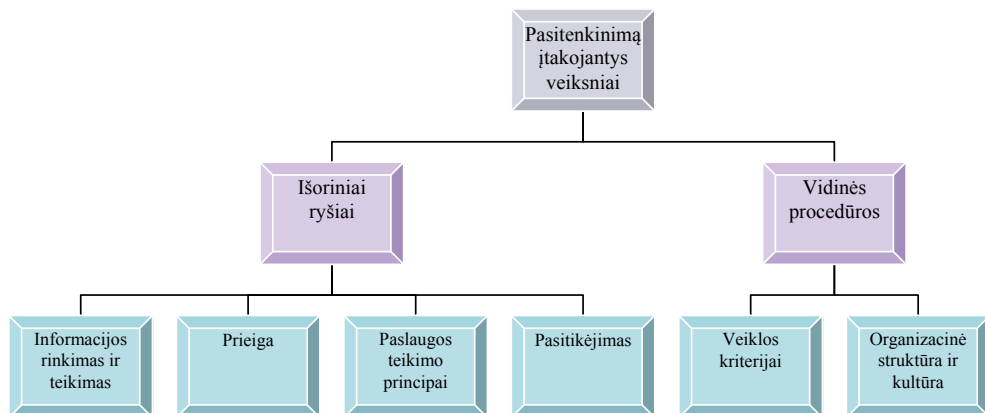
Pasitenkinimą įtakojantys veiksniai

Išoriniai ryšiai

Vidinės procedūros

Informacijos rinkimas ir teikimas

Prieiga

Paslaugos teikimo principai

Pasitikėjimas

Veiklos kriterijai

Organizacinė struktūra ir kultūra